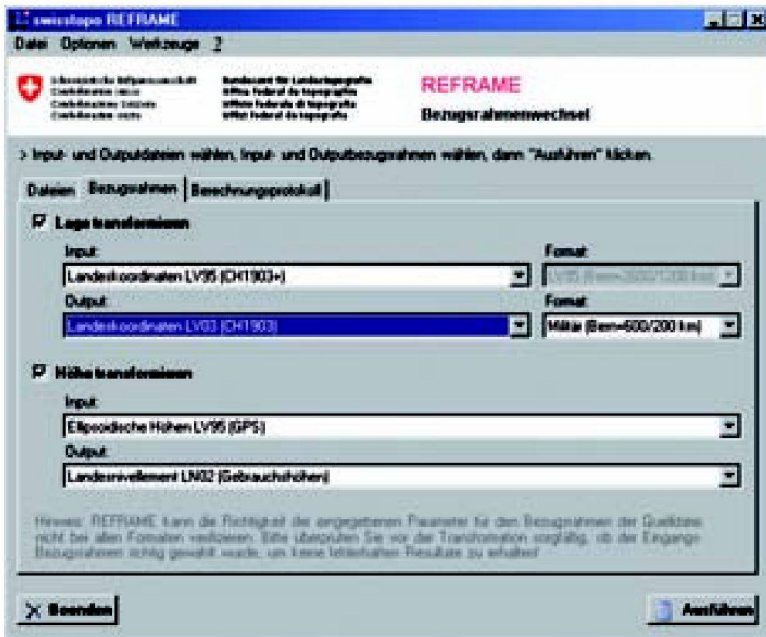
swisstopo REFRAME

Datei Optionen Werkzeuge ?

Schweizerische Eidgenossenschaft
Confédération suisse
Confederazione Svizzera
Confederaziun svizra

Bundesamt für Landestopografie
Office fédéral de topographie
Ufficio federale di topografia
Uffizi federal da topografia

REFRAME
Bezugsrahmenwechsel

> Input- und Outputdateien wählen, Input- und Outputbezugsrahmen wählen, dann "Ausführen" klicken.

Dateien | Bezugsrahmen | Berechnungsprotokoll

☑ Lage transformieren

Input:
Landeskoordinaten LV95 (CH1903+)

Format:
LV95 (Bern=2600/1200 km)

Output:
Landeskoordinaten LV03 (CH1903)

Format:
Militär (Bern=600/200 km)

☑ Höhe transformieren

Input:
Ellipsoidische Höhen LV95 (GPS)

Output:
Landesnivellement LN02 (Gebrauchshöhen)

Hinweis: REFRAME kann die Richtigkeit der eingegebenen Parameter für den Bezugsrahmen der Quelldatei nicht bei allen Formaten verifizieren. Bitte überprüfen Sie vor der Transformation sorgfältig, ob der Eingangs-Bezugsrahmen richtig gewählt wurde, um keine fehlerhaften Resultate zu erhalten!

Beenden

Ausführen